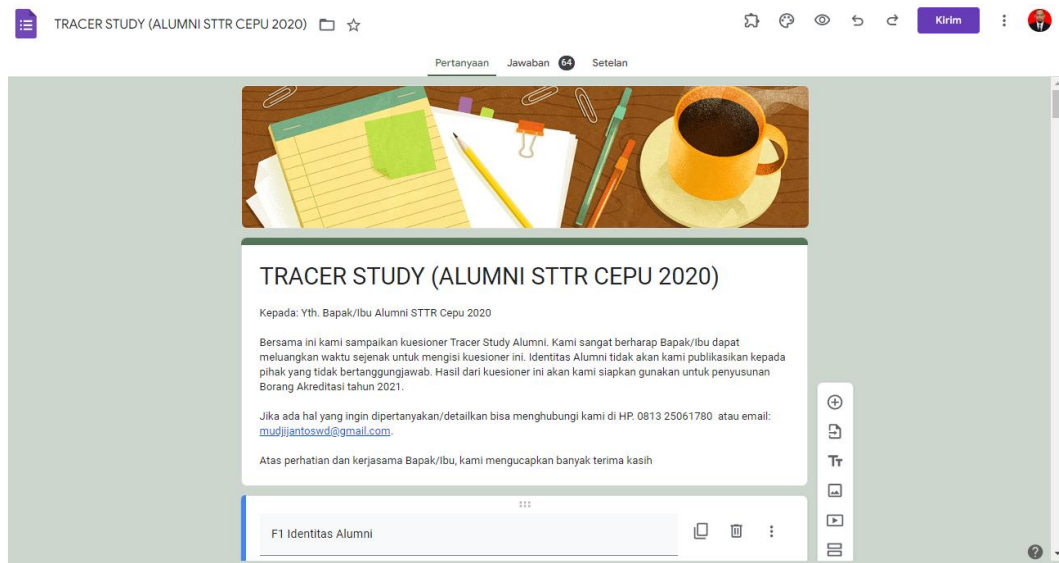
TRACER STUDY (ALUMNI STTR CEPU 2020)

Kirim

Pertanyaan Jawaban 64 Setelan

TRACER STUDY (ALUMNI STTR CEPU 2020)

Kepada: Yth. Bapak/Ibu Alumni STTR Cepu 2020

Bersama ini kami sampaikan kuesioner Tracer Study Alumni. Kami sangat berharap Bapak/Ibu dapat meluangkan waktu sejenak untuk mengisi kuesioner ini. Identitas Alumni tidak akan kami publikasikan kepada pihak yang tidak bertanggungjawab. Hasil dari kuesioner ini akan kami siapkan gunakan untuk penyusunan Borang Akreditasi tahun 2021.

Jika ada hal yang ingin dipertanyakan/detailkan bisa menghubungi kami di HP. 0813 25061780 atau email: mudjijantoswd@gmail.com.

Atas perhatian dan kerjasama Bapak/Ibu, kami mengucapkan banyak terima kasih

F1 Identitas Alumni